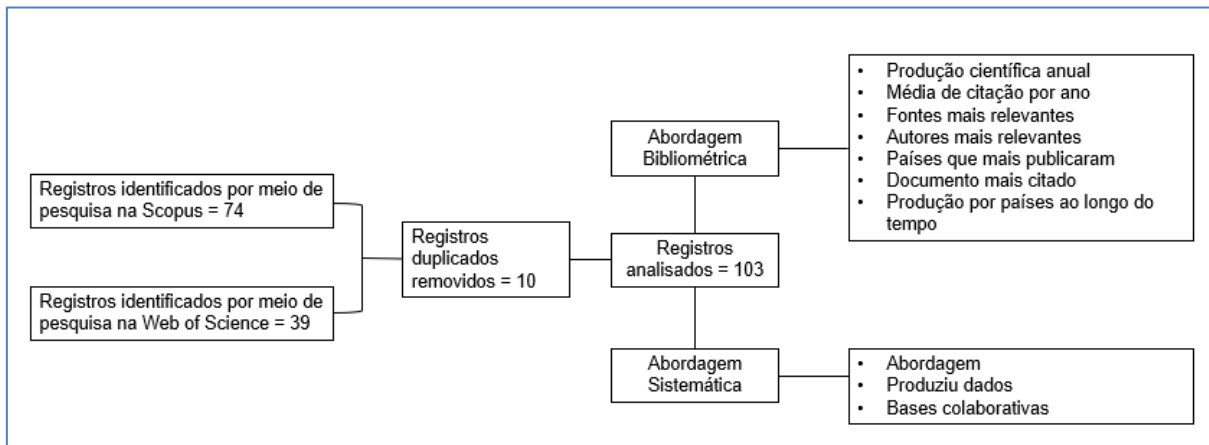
Registros identificados por meio de pesquisa na Scopus = 74

Registros identificados por meio de pesquisa na Web of Science = 39

Registros duplicados removidos = 10

Registros analisados = 103

Abordagem Bibliométrica

- Produção científica anual
- Média de citação por ano
- Fontes mais relevantes
- Autores mais relevantes
- Países que mais publicaram
- Documento mais citado
- Produção por países ao longo do tempo

Abordagem Sistemática

- Abordagem
- Produziu dados
- Bases colaborativas